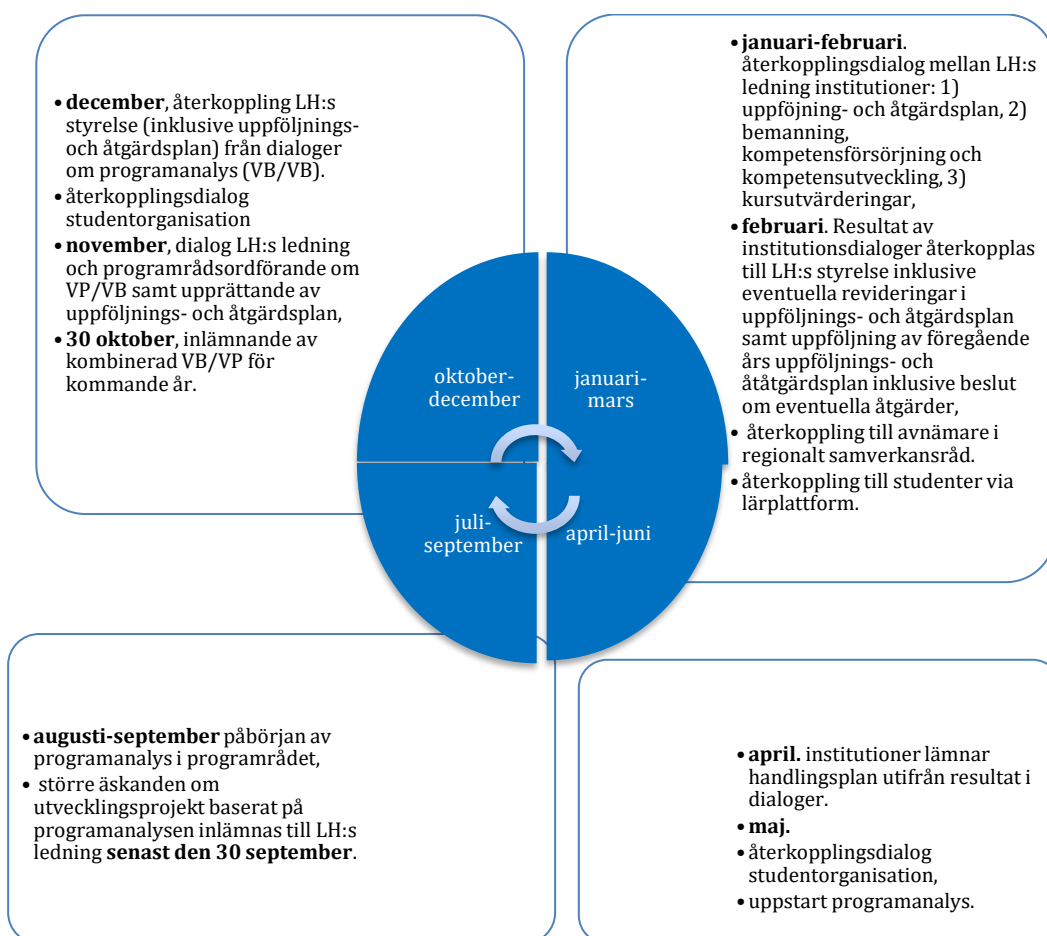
• **december**, återkoppling LH:s styrelse (inklusive uppföljnings- och åtgärdsplan) från dialoger om programanalys (VB/VB).
• återkopplingsdialog studentorganisation
• **november**, dialog LH:s ledning och programrådsordförande om VP/VB samt upprättande av uppföljnings- och åtgärdsplan,
• **30 oktober**, inlämnande av kombinerad VB/VP för kommande år.

• **januari-februari**. återkopplingsdialog mellan LH:s ledning institutioner: 1) uppföjning- och åtgärdsplan, 2) bemanning, kompetensförsörjning och kompetensutveckling, 3) kursutvärderingar,
• **februari**. Resultat av institutionsdialoger återkopplas till LH:s styrelse inklusive eventuella revideringar i uppföljnings- och åtgärdsplan samt uppföljning av föregående års uppföljnings- och åtåtgärdsplan inklusive beslut om eventuella åtgärder,
• återkoppling till avnämare i regionalt samverkansråd.
• återkoppling till studenter via lärplattform.

oktober-december

januari-mars

juli-september

april-juni

• **augusti-september** påbörjan av programanalys i programrådet,
• större äskanden om utvecklingsprojekt baserat på programanalysen inlämnas till LH:s ledning **senast den 30 september**.

• **april.** institutioner lämnar handlingsplan utifrån resultat i dialoger.
• **maj.**
• återkopplingsdialog studentorganisation,
• uppstart programanalys.